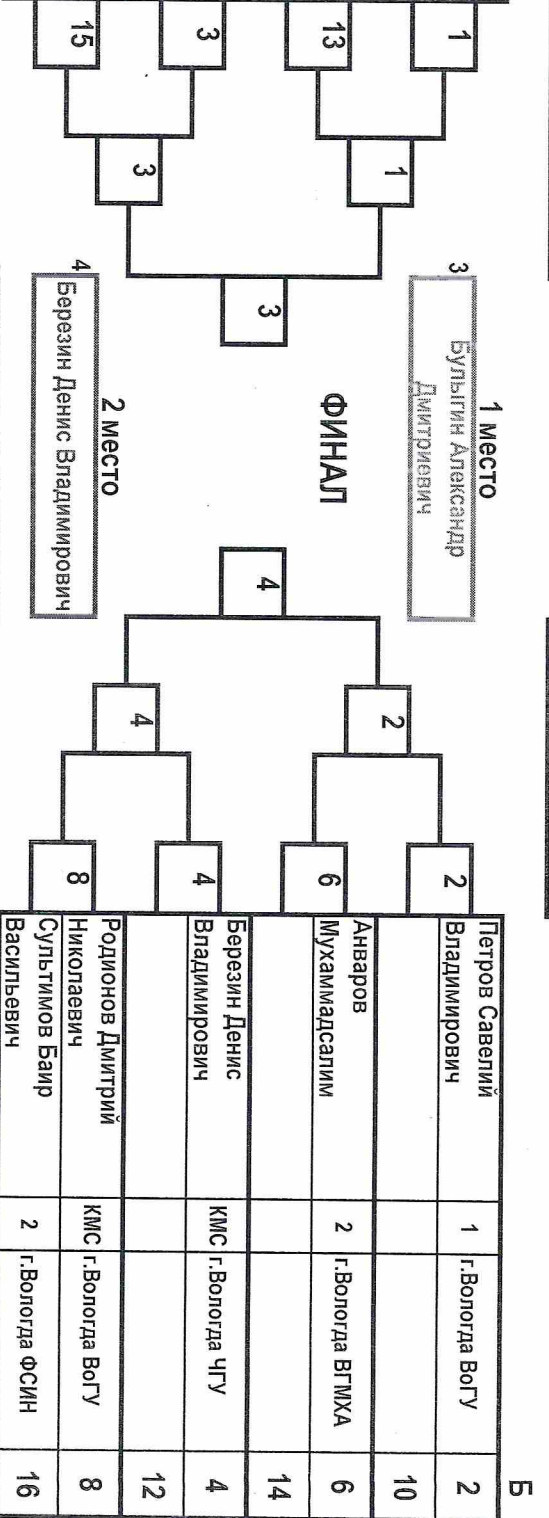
Б

| Петров Савелий Владимирович | 1 | г.Вологда ВоГУ | 2 |
|---|---|---|---|
| | | | 10 |
| Анваров Мухаммадсалим | 2 | г.Вологда ВГМХА | 6 |
| | | | 14 |
| Березин Денис Владимирович | КМС | г.Вологда ЧГУ | 4 |
| | | | 12 |
| Родионов Дмитрий Николаевич | КМС | г.Вологда ВоГУ | 8 |
| Сультимов Баир Васильевич | 2 | г.Вологда ФСИН | 16 |

2
6
4
8
2
4
4

ФИНАЛ

1 место
3 Булыгин Александр Дмитриевич

2 место
4 Березин Денис Владимирович

3
1
3
1
13
3
15